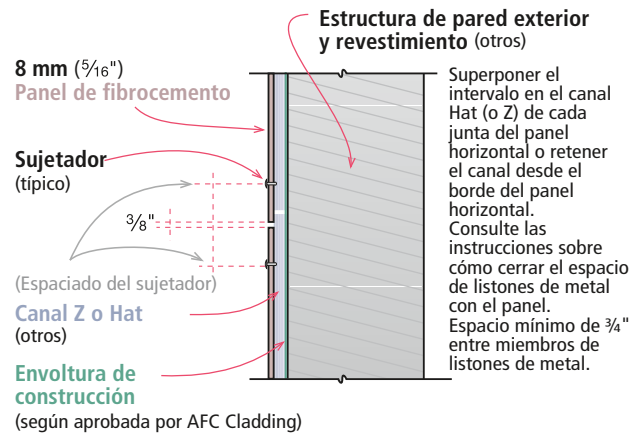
**Estructura de pared exterior y revestimiento** (otros)

**8 mm** ($\frac{5}{16}$")
**Panel de fibrocemento**

**Sujetador**
(típico)

$\frac{3}{8}$"

(Espaciado del sujetador)

**Canal Z o Hat**
(otros)

**Envoltura de construcción**
(según aprobada por AFC Cladding)

Superponer el intervalo en el canal Hat (o Z) de cada junta del panel horizontal o retener el canal desde el borde del panel horizontal.
Consulte las instrucciones sobre cómo cerrar el espacio de listones de metal con el panel.
Espacio mínimo de ¾" entre miembros de listones de metal.